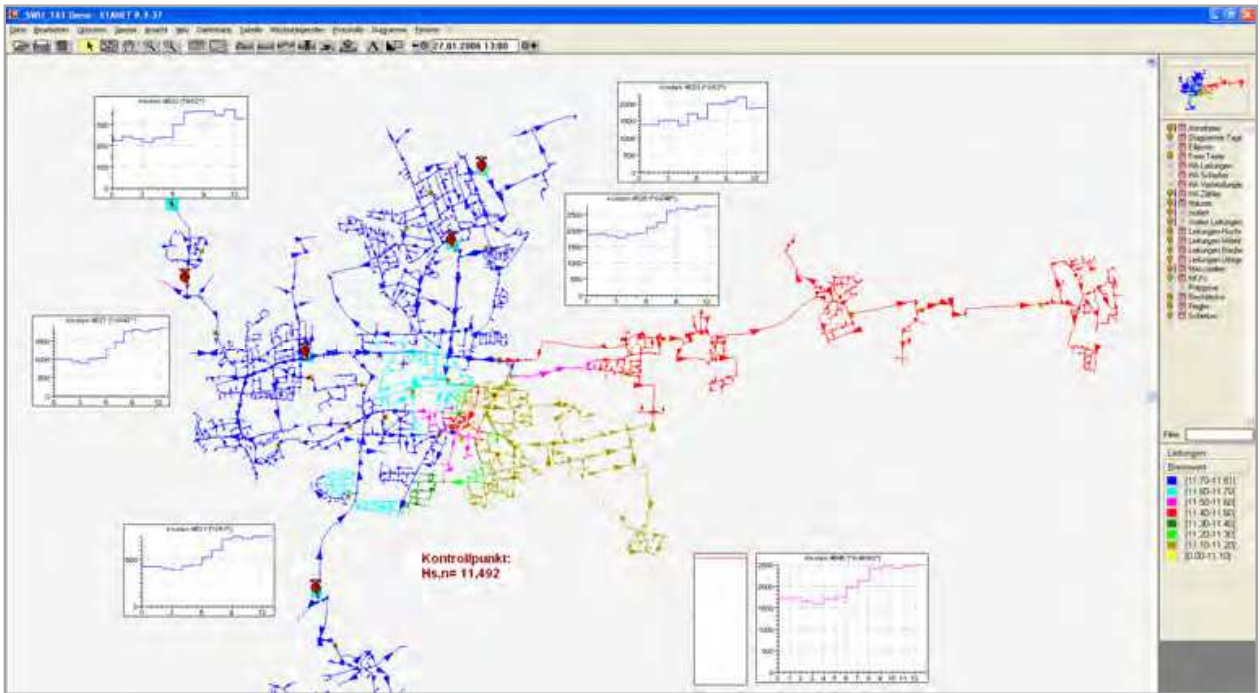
SWU_T43 Demo - STANET 9.3.37

Datei Bearbeiten Optionen Ebene Ansicht Info Stammdaten Tabelle Werkzeuge Protokoll Diagramme Fenster

27.01.2006 13:00

Kontrollpunkt:
Hs,n= 11,492

Leitungen
Brennwert
[11.70-11.80]
[11.60-11.70]
[11.50-11.60]
[11.40-11.50]
[11.30-11.40]
[11.20-11.30]
[11.10-11.20]
[0.00-11.10]

Filter

Abnehmer
Diagramme Tage
Ellipsen
Freie Texte
HA-Leitungen
HA-Schieber
HA-Verbindungen
HA-Zähler
Knoten
Isoliert
Leitungen
Regler
Schieber

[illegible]